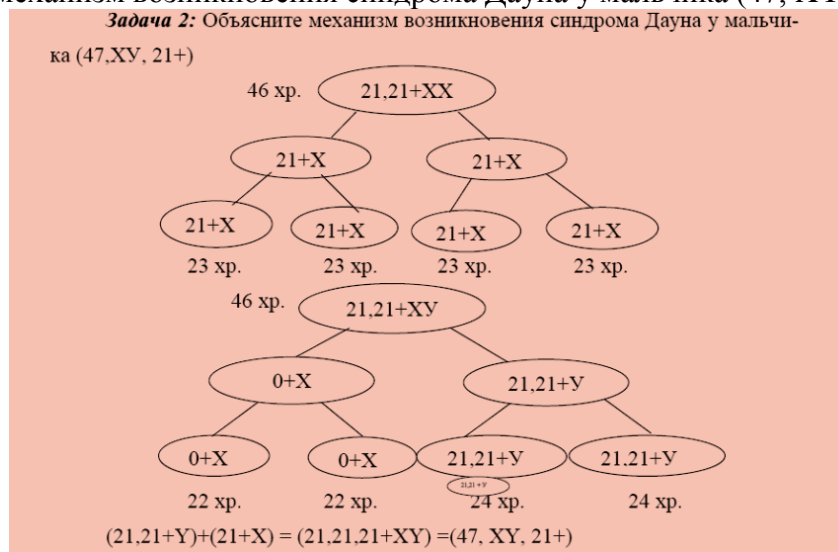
механизм возникновения синдрома Дауна у мальчика (47, ХУ

**Задача 2:** Объясните механизм возникновения синдрома Дауна у мальчика (47,ХУ, 21+)

46 хр. 21,21+ХХ

21+Х 21+Х

21+Х 21+Х 21+Х 21+Х

23 хр. 23 хр. 23 хр. 23 хр.

46 хр. 21,21+ХУ

0+Х 21,21+У

0+Х 0+Х 21,21+У 21,21+У

21,21+У

22 хр. 22 хр. 24 хр. 24 хр.

(21,21+Y)+(21+X) = (21,21,21+XY) =(47, XY, 21+)